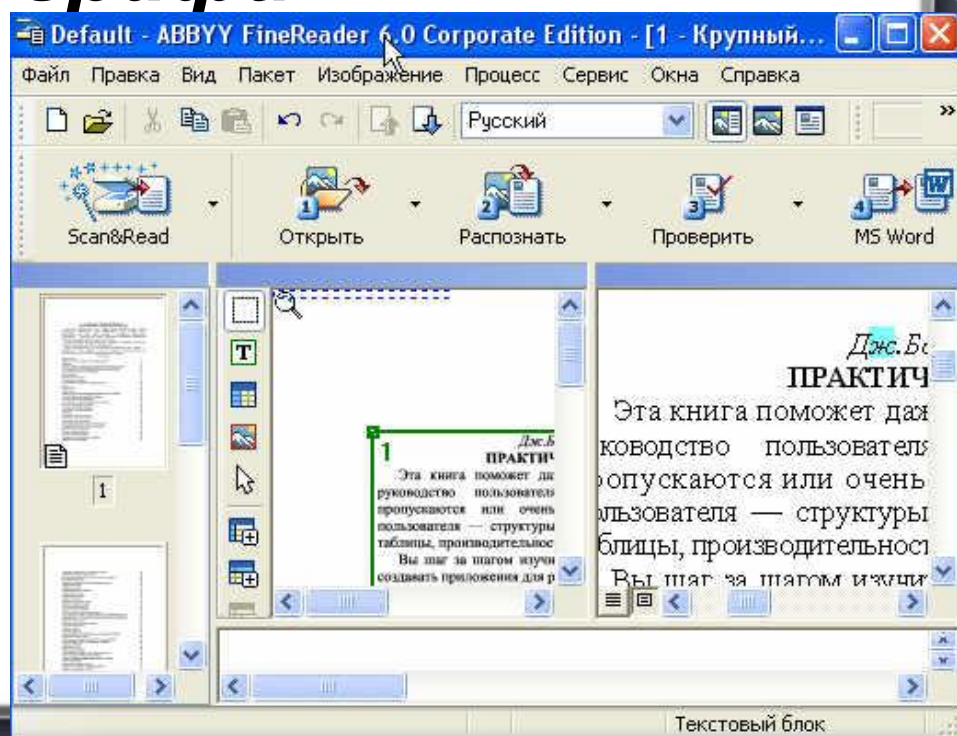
Default - ABBYY FineReader 6.0 Corporate Edition - [1 - Крупный...

Файл Правка Вид Пакет Изображение Процесс Сервис Окна Справка

Русский

Scan&Read Открыть Распознать Проверить MS Word

1

1

Дж.Б
ПРАКТИЧ
Эта книга поможет да
руководство пользовател
пропускаются или очень
пользователя — структуры
таблицы, производительнос
Вы шаг за шагом изучи
создавать приложения для р

Дж.Б
ПРАКТИЧ
Эта книга поможет даж
ководство пользователя
опускаются или очень
льзователя — структуры
блицы, производительност
Вы шаг за шагом изучи

Текстовый блок